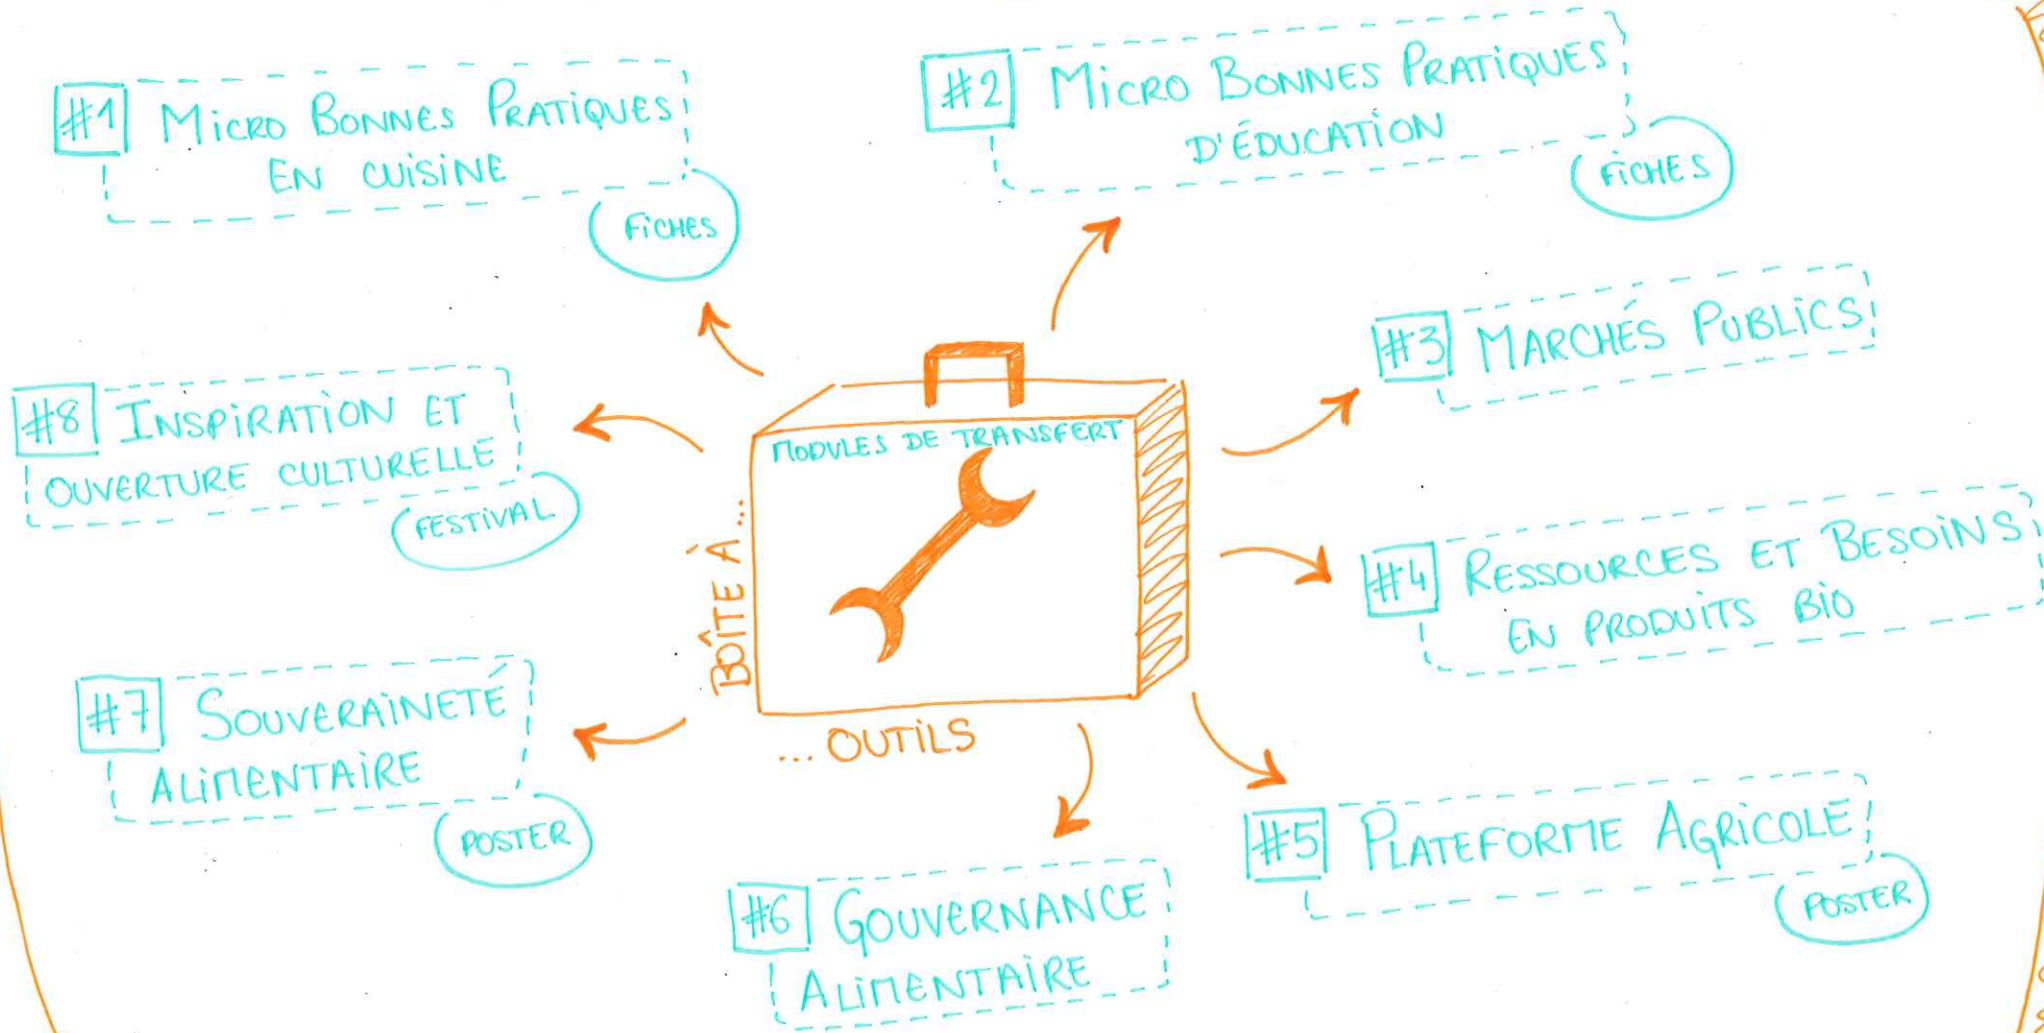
#1 Micro Bonnes Pratiques en cuisine
Fiches

#2 Micro Bonnes Pratiques d'éducation
Fiches

#3 Marchés Publics

#4 Ressources et Besoins en produits bio

#5 Plateforme Agricole
Poster

#6 Gouvernance Alimentaire

#7 Souveraineté Alimentaire
Poster

#8 Inspiration et ouverture culturelle
Festival

Modules de transfert
Boîte à ...
... outils